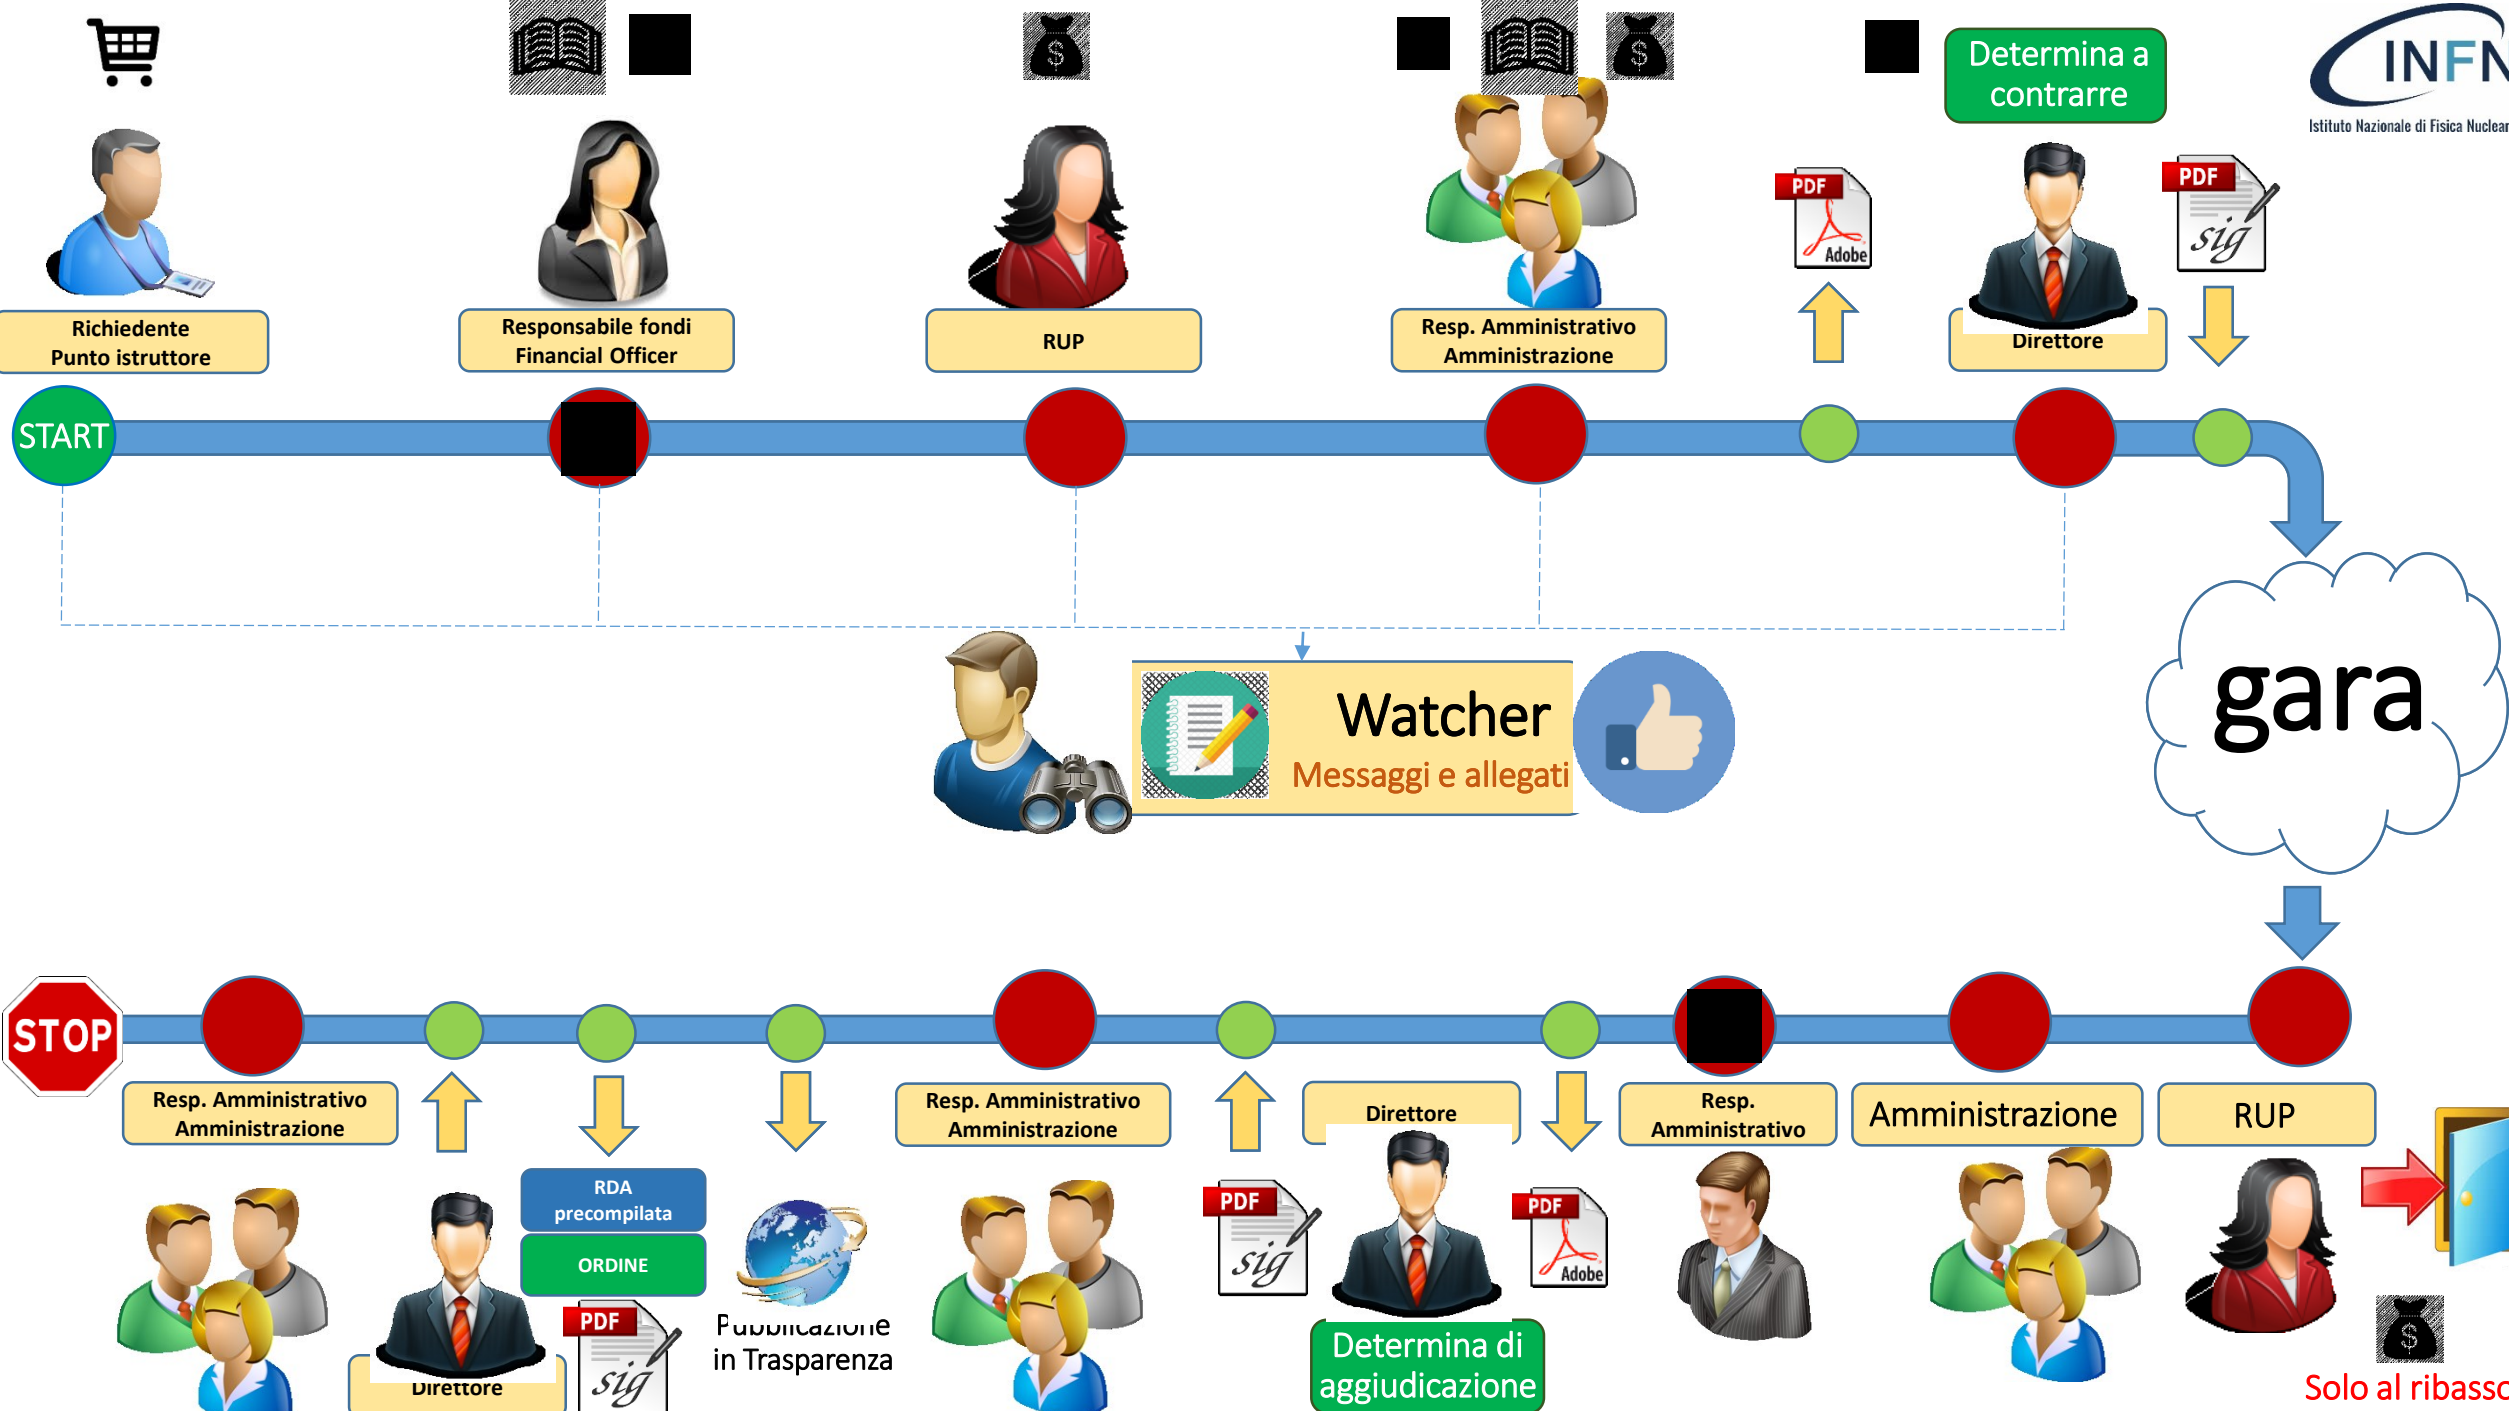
Determina a contrarre

INFN
Istituto Nazionale di Fisica Nuclear

PDF
Adobe

PDF
sig

Richiedente
Punto istruttore

Responsabile fondi
Financial Officer

RUP

Resp. Amministrativo
Amministrazione

Direttore

START

gara

Watcher
Messaggi e allegati

STOP

Resp. Amministrativo
Amministrazione

RDA
precompilata

ORDINE

PDF
sig

Direttore

Pubblicazione
in Trasparenza

Resp. Amministrativo
Amministrazione

PDF
sig

Direttore

Determina di aggiudicazione

PDF
Adobe

Resp.
Amministrativo

Amministrazione

RUP

Solo al ribass